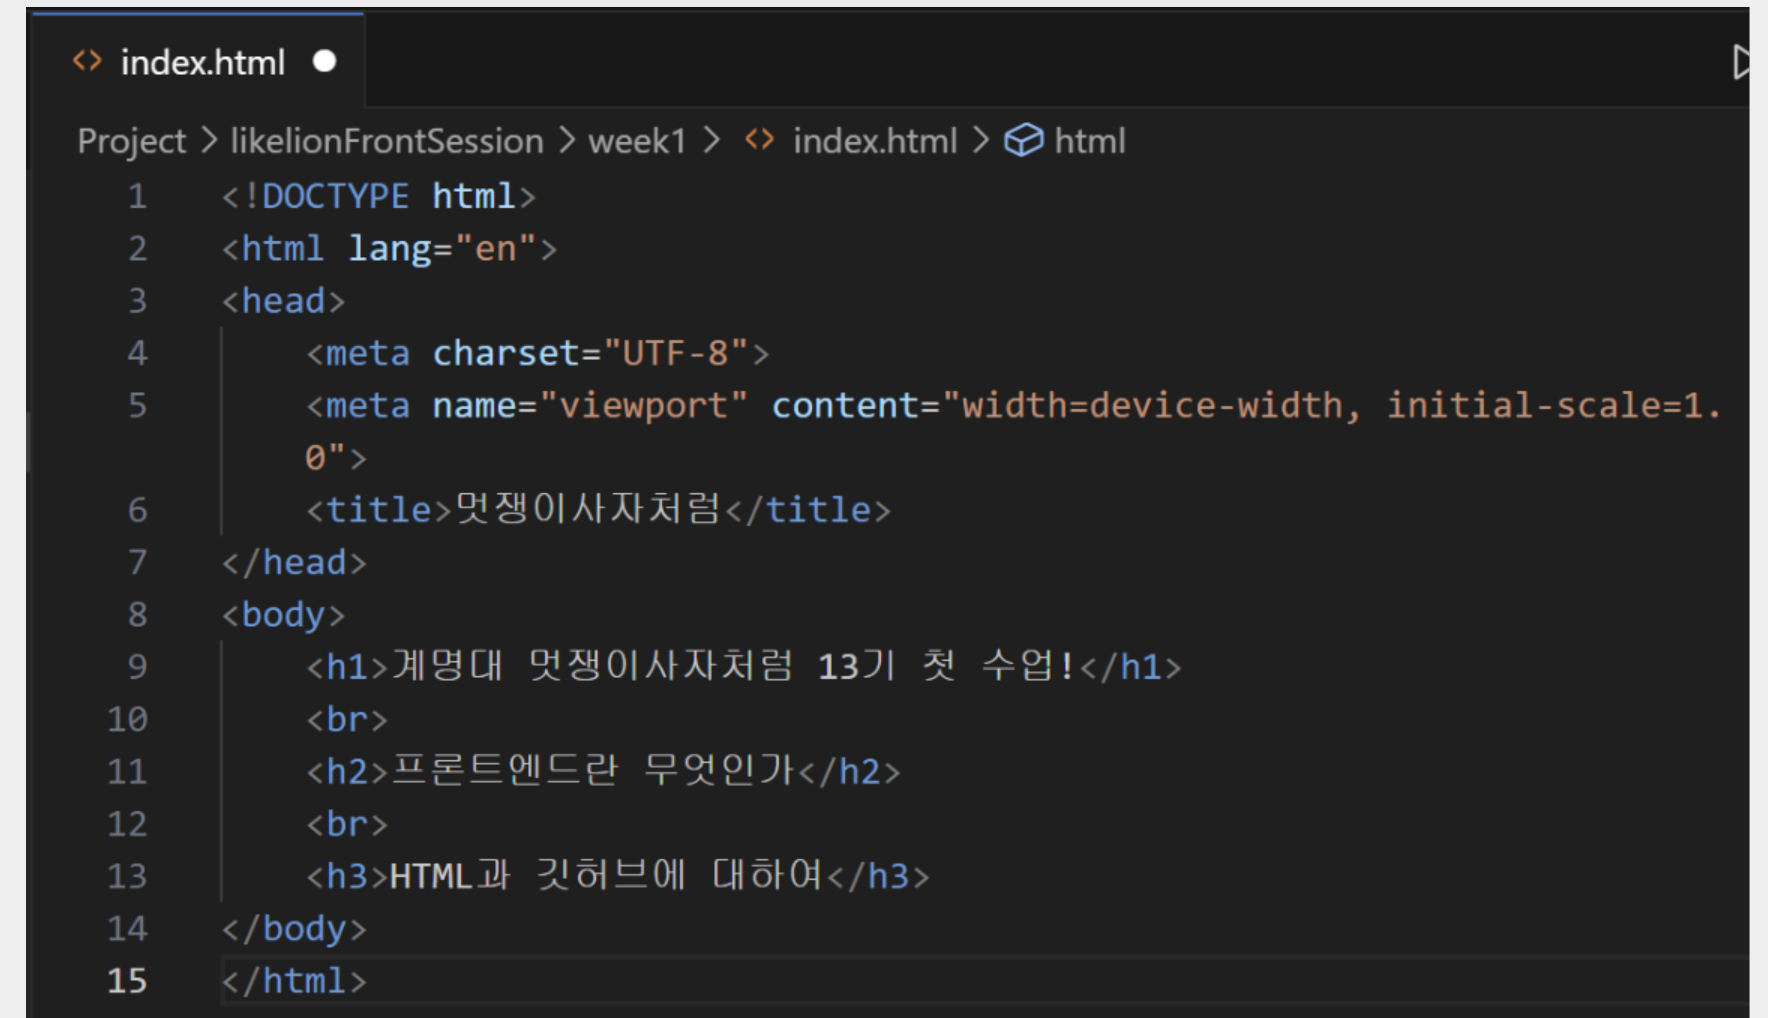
<> index.html ●

Project > likelionFrontSession > week1 > <> index.html > html

1 <!DOCTYPE html>
2 <html lang="en">
3 <head>
4 <meta charset="UTF-8">
5 <meta name="viewport" content="width=device-width, initial-scale=1.0">
6 <title>멋쟁이사자처럼</title>
7 </head>
8 <body>
9 <h1>계명대 멋쟁이사자처럼 13기 첫 수업!</h1>
10 <br>
11 <h2>프론트엔드란 무엇인가</h2>
12 <br>
13 <h3>HTML과 깃허브에 대하여</h3>
14 </body>
15 </html>